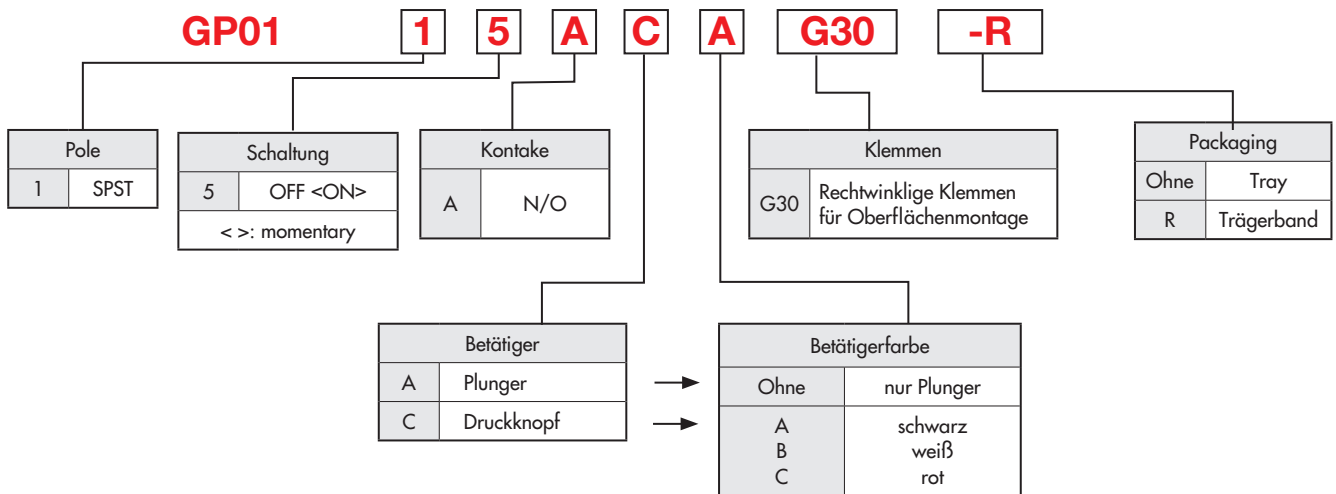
GP01 1 5 A C A G30 -R

| Pole | |
|---|---|
| 1 | SPST |

| Schaltung | |
|---|---|
| 5 | OFF <ON> |
| < >: momentary | |

| Kontake | |
|---|---|
| A | N/O |

| Klemmen | |
|---|---|
| G30 | Rechtwinklige Klemmen für Oberflächenmontage |

| Packaging | |
|---|---|
| Ohne | Tray |
| R | Trägerband |

| Betätiger | |
|---|---|
| A | Plunger |
| C | Druckknopf |

| Betätigerfarbe | |
|---|---|
| Ohne | nur Plunger |
| A<br>B<br>C | schwarz<br>weiß<br>rot |